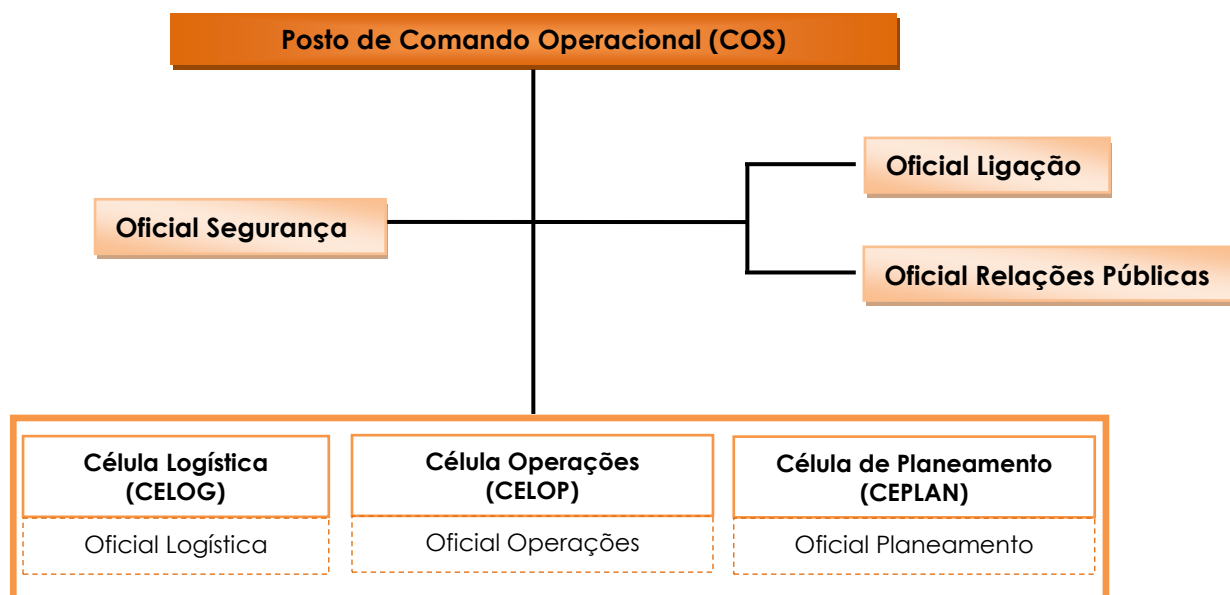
Posto de Comando Operacional (COS)

Oficial Ligação

Oficial Segurança

Oficial Relações Públicas

Célula Logística (CELOG)

Oficial Logística

Célula Operações (CELOP)

Oficial Operações

Célula de Planeamento (CEPLAN)

Oficial Planeamento